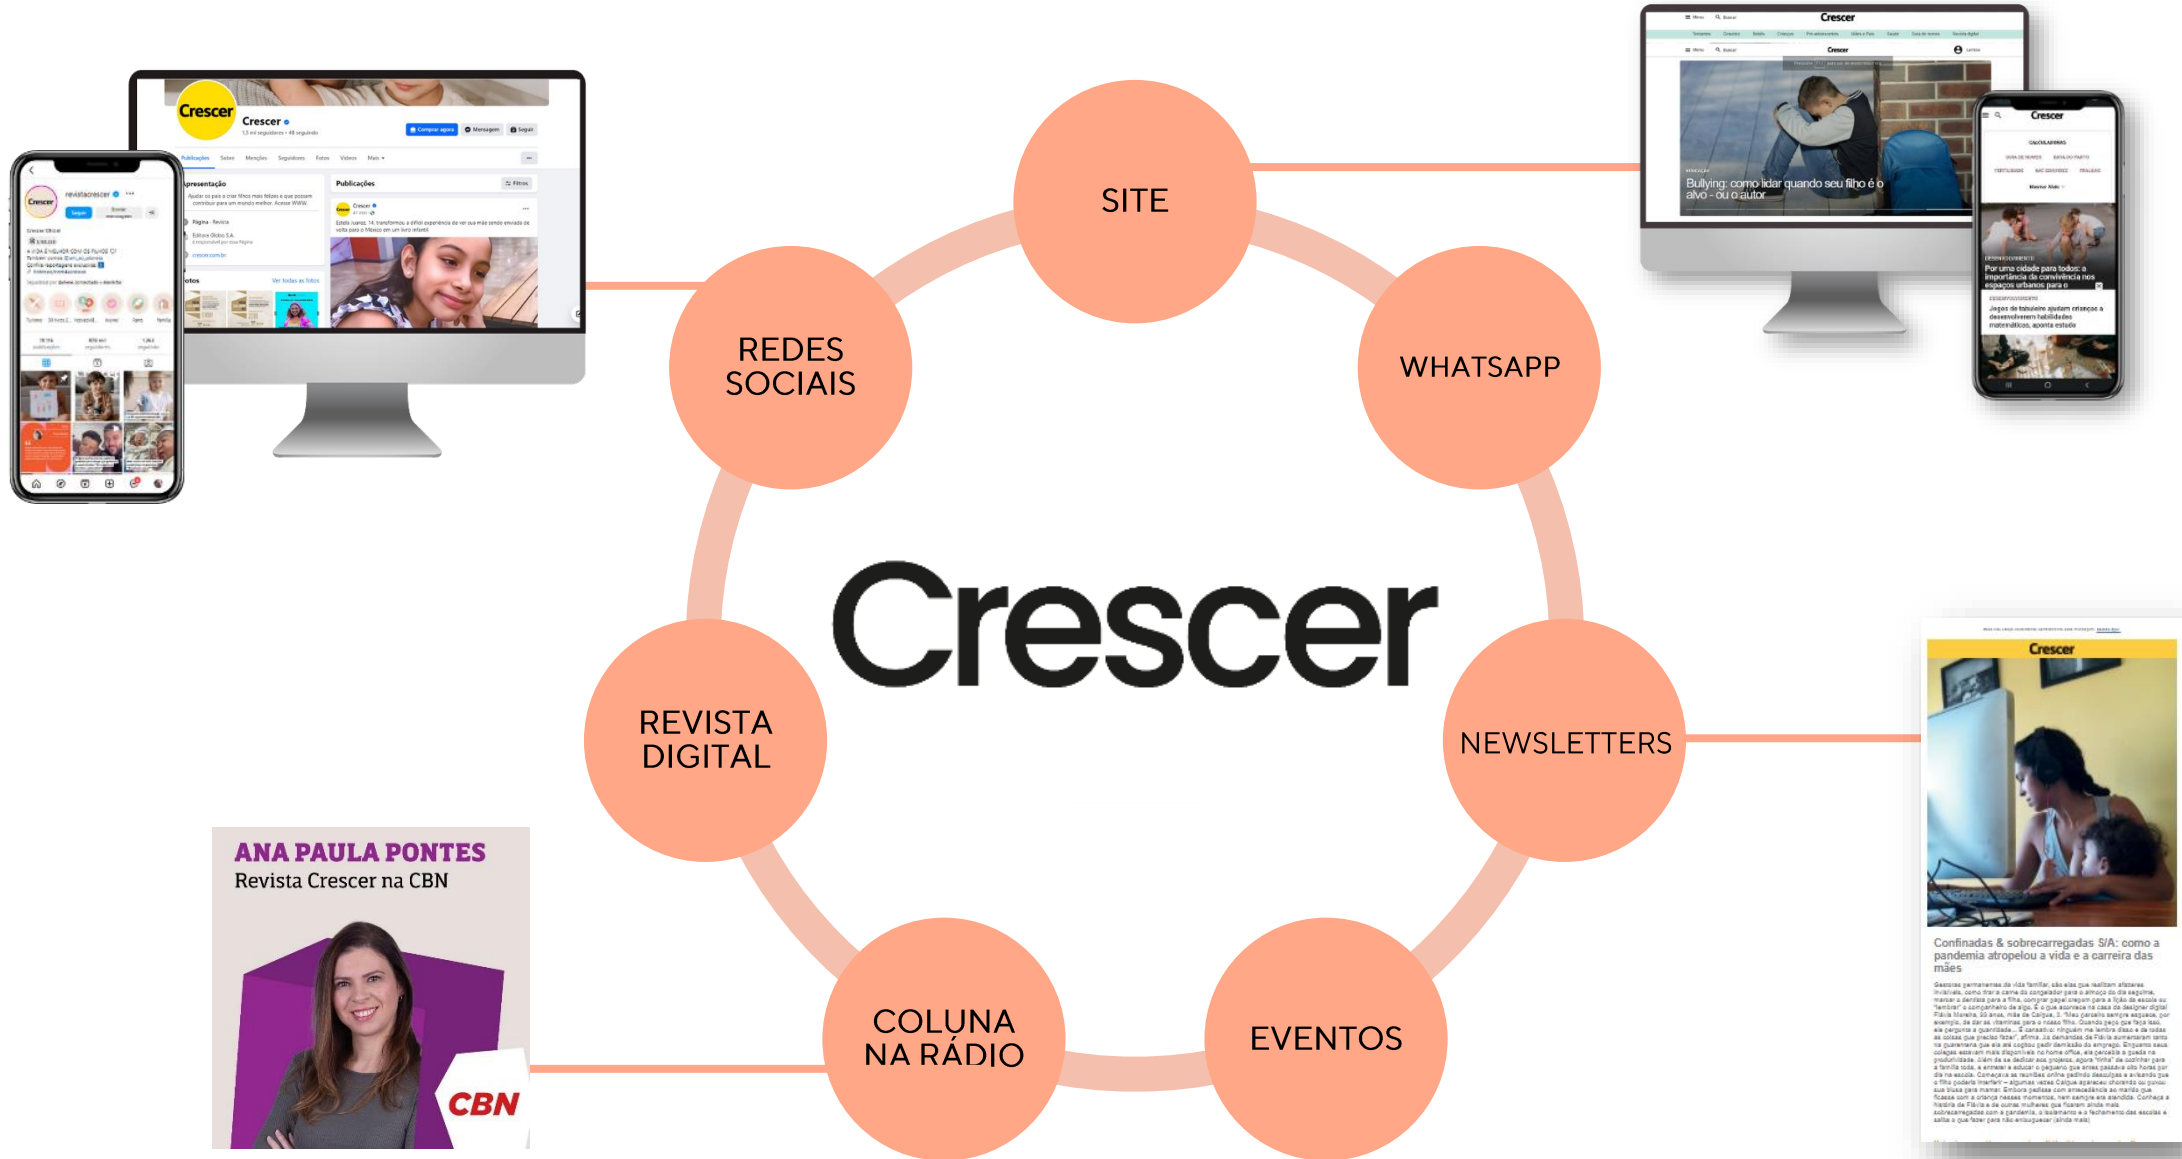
Crescer

SITE

WHATSAPP

REDES SOCIAIS

REVISTA DIGITAL

NEWSLETTERS

COLUNA NA RÁDIO

EVENTOS

Crescer
Crescer
Comprar agora Mensagem Seguir
Publicações
apresentação
Publicações

revistacrescer
Seguir

Crescer
Bullying: como lidar quando seu filho é o alvo - ou o autor

Crescer
Por uma cidade para todos: a importância da convivência nos espaços urbanos para o
Jogos de tabuleiro ajudam crianças a desenvolverem habilidades matemáticas, aponta estudo

Crescer
Confinadas & sobrecarregadas S/A: como a pandemia atropelou a vida e a carreira das mães

ANA PAULA PONTES
Revista Crescer na CBN
CBN